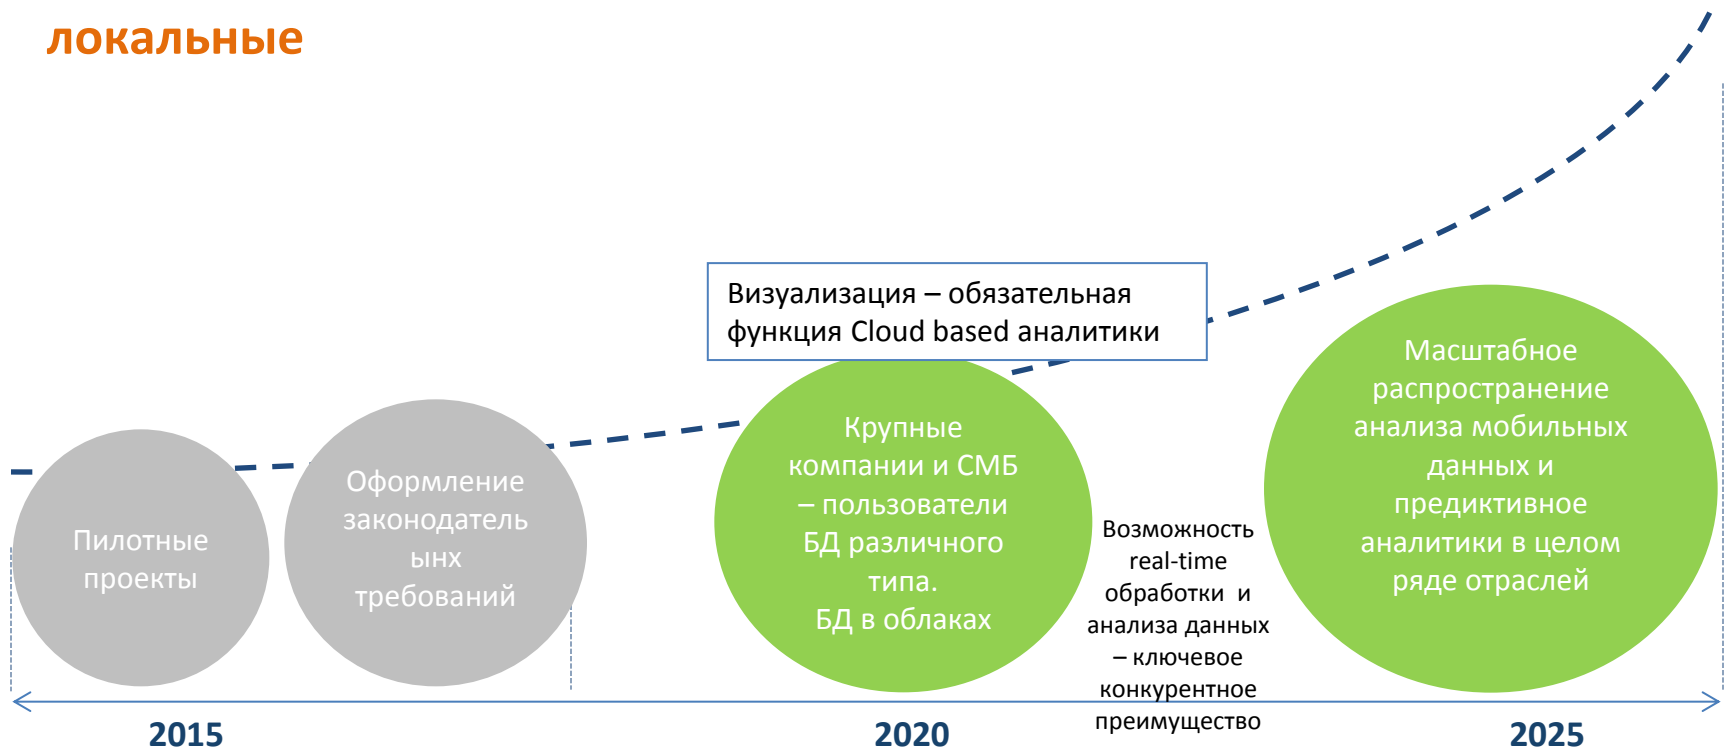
локальные

Визуализация – обязательная функция Cloud based аналитики

Пилотные проекты

Оформление законодательынх требований

Крупные компании и СМБ – пользователи БД различного типа. БД в облаках

Возможность real-time обработки и анализа данных – ключевое конкурентное преимущество

Масштабное распространение анализа мобильных данных и предиктивное аналитики в целом ряде отраслей

2015

2020

2025